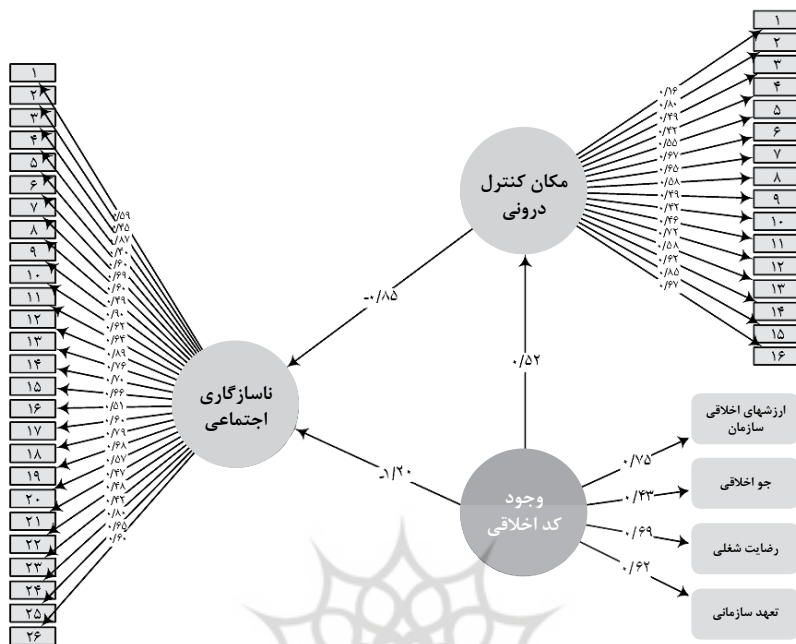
۱
۲
۳
۴
۵
۶
۷
۸
۹
۱۰
۱۱
۱۲
۱۳
۱۴
۱۵
۱۶
۱۷
۱۸
۱۹
۲۰
۲۱
۲۲
۲۳
۲۴
۲۵
۲۶

۰/۵۹
۰/۷۵
۰/۸۷
۰/۷۰
۰/۶۰
۰/۶۹
۰/۶۰
۰/۷۹
۰/۹۰
۰/۶۲
۰/۶۴
۰/۸۹
۰/۷۶
۰/۷۰
۰/۶۶
۰/۵۱
۰/۶۰
۰/۷۹
۰/۶۸
۰/۵۷
۰/۴۷
۰/۴۸
۰/۴۲
۰/۸۰
۰/۶۵
۰/۶۰

ناسازگاری اجتماعی

-۰/۸۵

مکان کنترل درونی

۰/۱۶
۰/۸۰
۰/۴۹
۰/۴۲
۰/۵۵
۰/۶۷
۰/۶۵
۰/۵۸
۰/۴۹
۰/۴۲
۰/۴۶
۰/۷۲
۰/۵۸
۰/۶۲
۰/۸۵
۰/۶۷

۱
۲
۳
۴
۵
۶
۷
۸
۹
۱۰
۱۱
۱۲
۱۳
۱۴
۱۵
۱۶

۰/۵۲

-۱/۲۰

وجود کد اخلاقی

۰/۷۵
ارزشهای اخلاقی سازمان
۰/۴۳
جو اخلاقی
۰/۶۹
رضایت شغلی
۰/۶۲
تعهد سازمانی